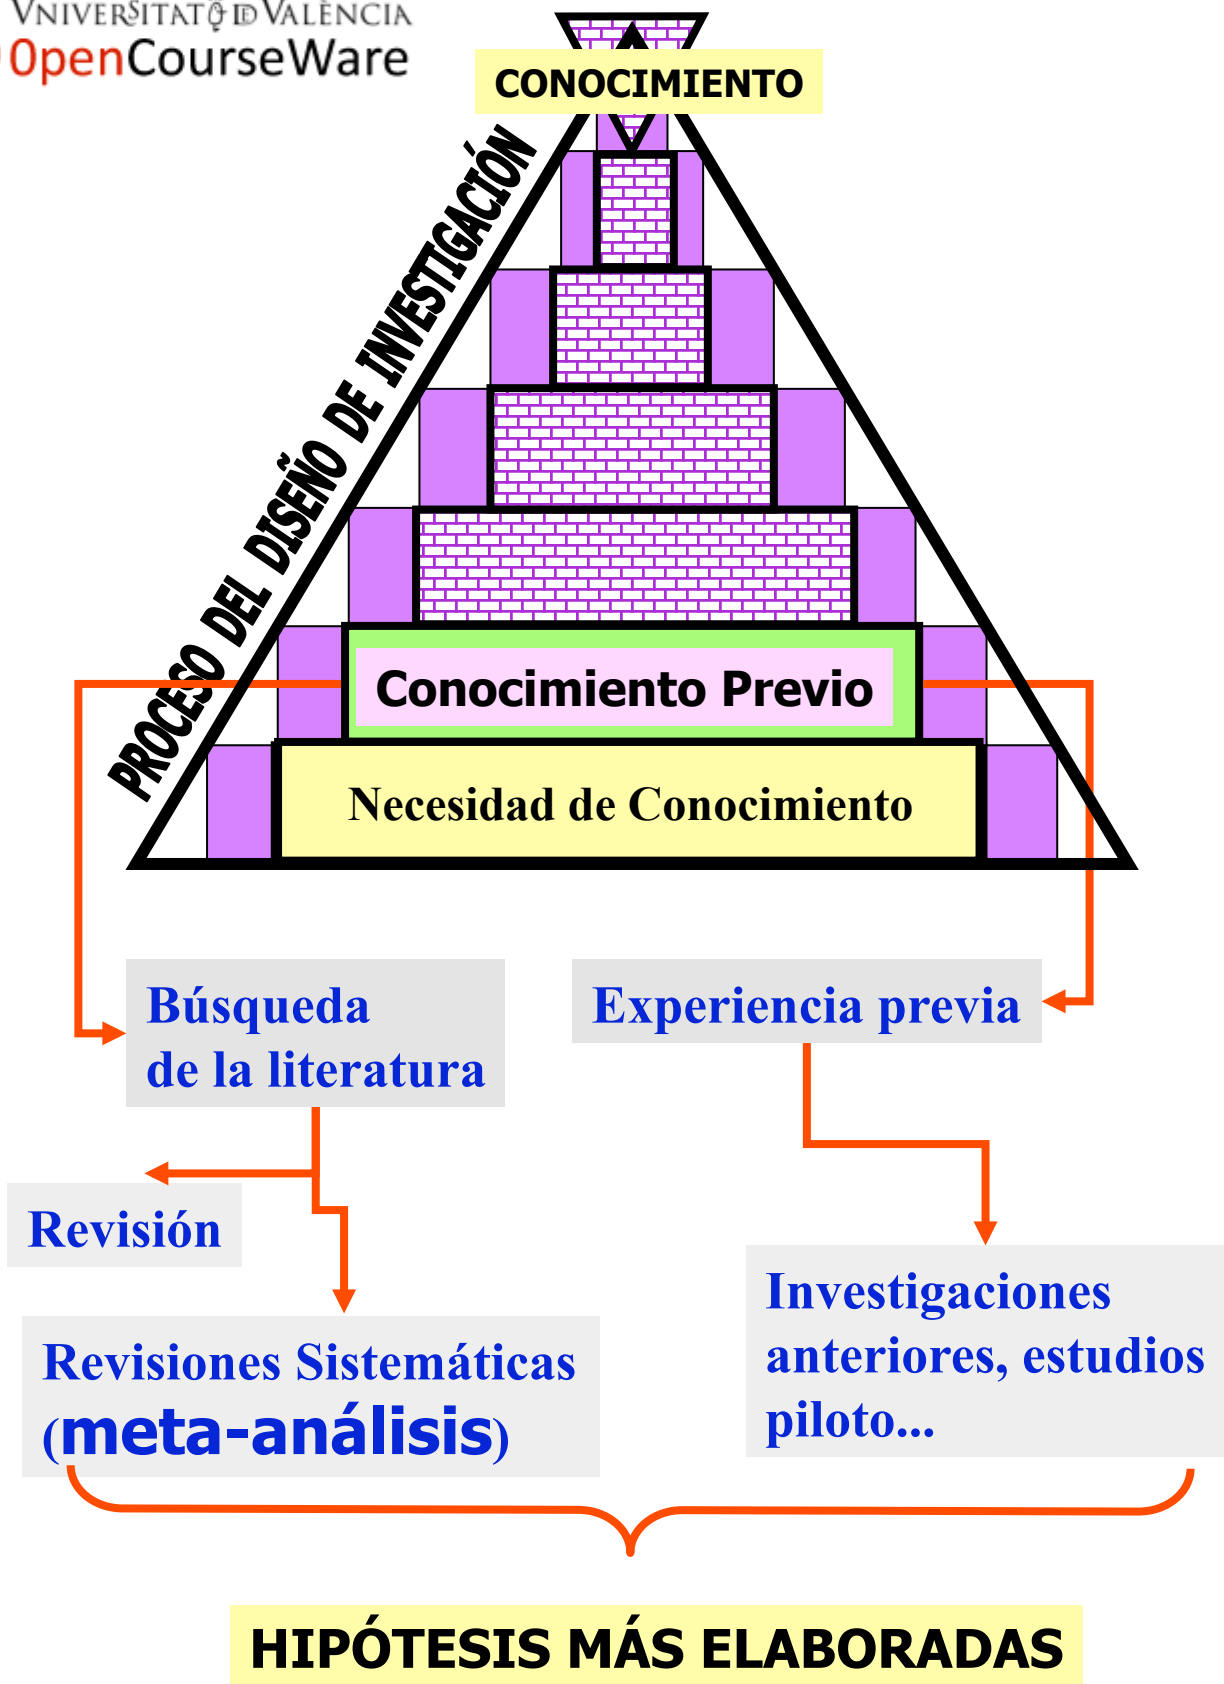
VNIVERSITAT DE VALÈNCIA
OpenCourseWare

CONOCIMIENTO

PROCESO DEL DISEÑO DE INVESTIGACIÓN

Conocimiento Previo

Necesidad de Conocimiento

Búsqueda de la literatura

Experiencia previa

Revisión

Revisiones Sistemáticas (meta-análisis)

Investigaciones anteriores, estudios piloto...

HIPÓTESIS MÁS ELABORADAS